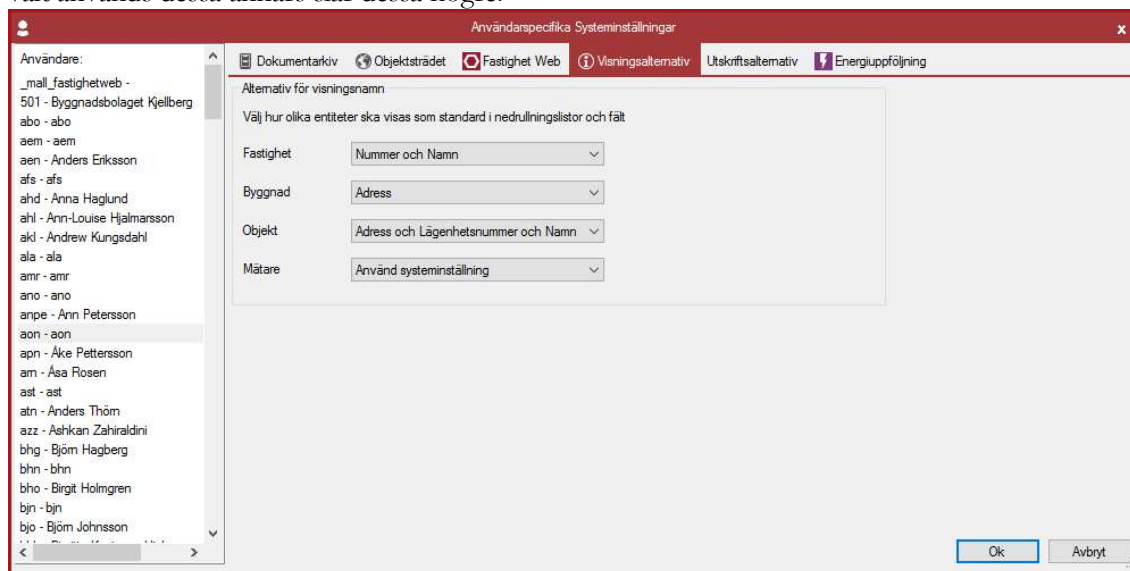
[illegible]

Användarspecifika Systeminställningar

x

Användare:
_mall_fastighetweb -
501 - Byggnadsbolaget Kjellberg
abo - abo
aem - aem
aen - Anders Eriksson
afs - afs
ahd - Anna Haglund
ahl - Ann-Louise Hjalmarsson
akl - Andrew Kungsdahl
ala - ala
amr - amr
ano - ano
anpe - Ann Petersson
aon - aon
apn - Åke Pettersson
arn - Åsa Rosen
ast - ast
atn - Anders Thörn
azz - Ashkan Zahiraldini
bhg - Björn Hagberg
bhn - bhn
bho - Birgit Holmgren
bjn - bjn
bjo - Björn Johnsson
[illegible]

Dokumentarkiv
Objektsträdet
Fastighet Web
Visningsalternativ
Utskriftsalternativ
Energiuppföljning

Alternativ för visningsnamn

Välj hur olika entiteter ska visas som standard i nedrullningslistor och fält

| Fastighet | Nummer och Namn |
|---|---|
| Byggnad | Adress |
| Objekt | Adress och Lägenhetsnummer och Namn |
| Mätare | Använd systeminställning |

Ok
Avbryt